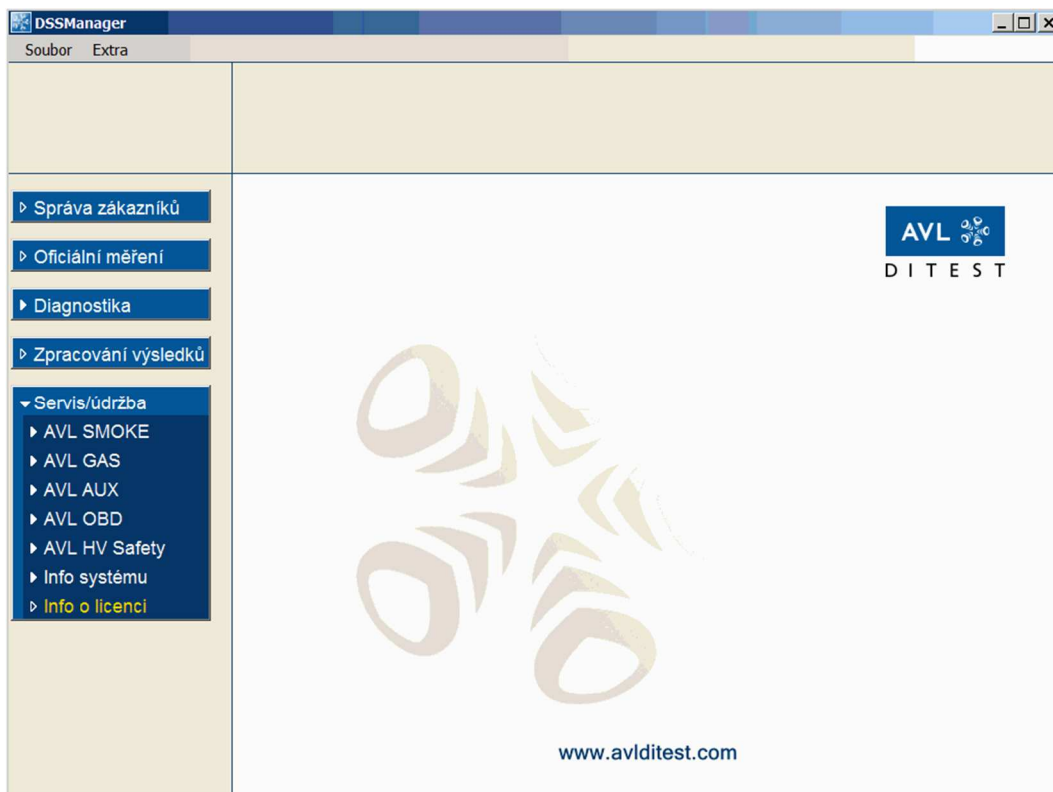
DSSManager

Soubor Extra

Správa zákazníků

Oficiální měření

Diagnostika

Zpracování výsledků

Servis/údržba

AVL SMOKE

AVL GAS

AVL AUX

AVL OBD

AVL HV Safety

Info systému

Info o licenci

AVL

DITEST

www.avlditest.com